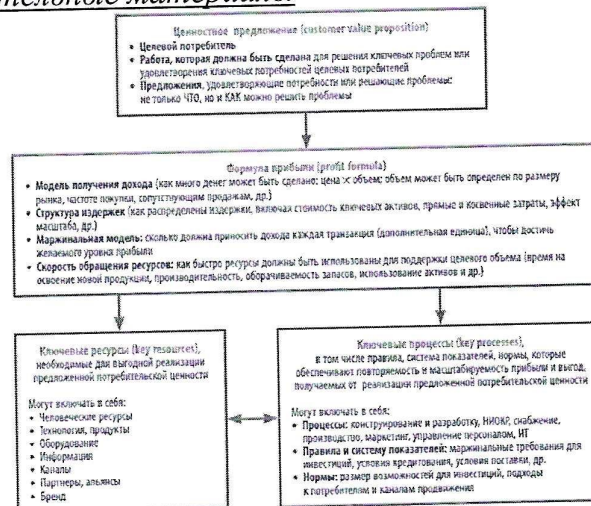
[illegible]елолое материала:

Ценностное предложение (customer value proposition)
• Целевой потребитель
• Работа, которая должна быть сделана для решения ключевых проблем или удовлетворения ключевых потребностей целевых потребителей
• Предложения, удовлетворяющие потребности или решающие проблемы: не только ЧТО, но и КАК можно решить проблемы

Формула прибыли (profit formula)
• Модель получения дохода (как много денег может быть сделано: цена × объем; объем может быть определен по размеру рынка, частоте покупок, сопутствующим продажам, др.)
• Структура издержек (как распределены издержки, включая стоимость ключевых активов, прямые и косвенные затраты, эффект масштаба, др.)
• Маржинальная модель: сколько должна приносить дохода каждая транзакция (дополнительная единица), чтобы достичь желаемого уровня прибыли
• Скорость обращения ресурсов: как быстро ресурсы должны быть использованы для поддержки целевого объема (время на освоение новой продукции, производительность, оборачиваемость запасов, использование активов и др.)

Ключевые ресурсы (key resources), необходимые для выгодной реализации предложенной потребительской ценности

Могут включать в себя:
• Человеческие ресурсы
• Технологии, продукты
• Оборудование
• Информация
• Каналы
• Партнеры, альянсы
• Бренд

Ключевые процессы (key processes), в том числе правила, система показателей, нормы, которые обеспечивают повторяемость и масштабируемость прибыли и выгод, получаемых от реализации предложенной потребительской ценности

Могут включать в себя:
• Процессы: конструирование и разработку, НИОКР, снабжение, производство, маркетинг, управление персоналом, ИТ
• Правила и систему показателей: маржинальные требования для инвестиций, условия кредитования, условия поставки, др.
• Нормы: размер возможностей для инвестиций, подходы к потребителям и каналам продвижения